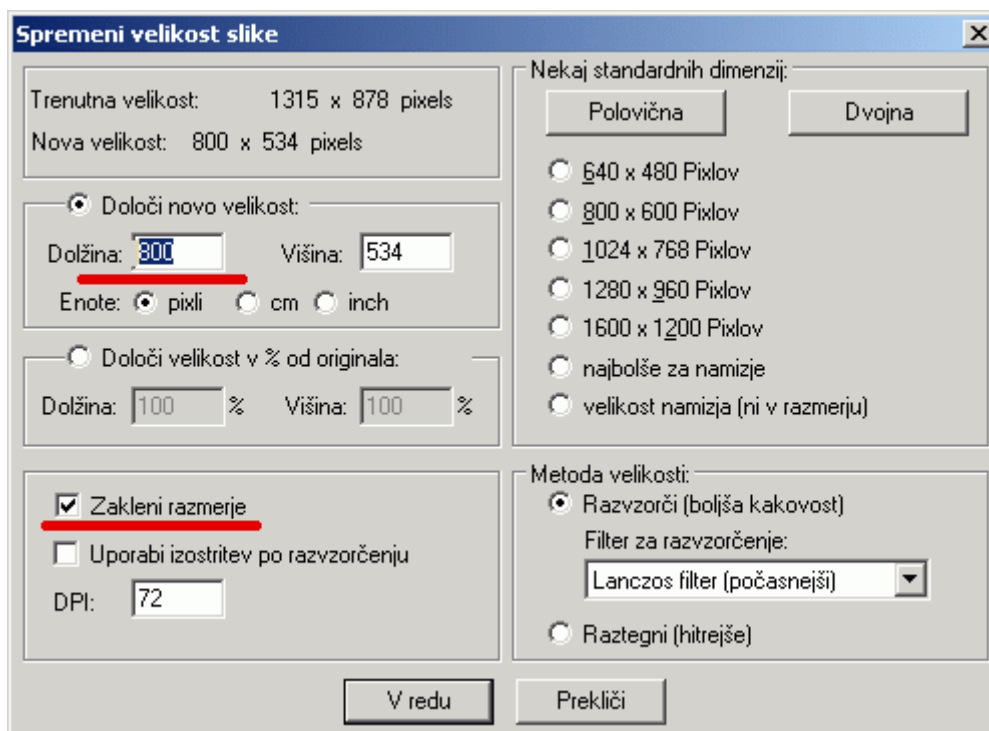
Spremeni velikost slike

X

Trenutna velikost: 1315 x 878 pixels

Nova velikost: 800 x 534 pixels

Določi novo velikost:

Dolžina: 800

Višina: 534

Enote: pixli cm inch

Določi velikost v % od originala:

Dolžina: 100 %

Višina: 100 %

Zakleni razmerje

Uporabi izostritev po razvzorčenju

DPI: 72

Nekaj standardnih dimenzij:

Polovična

Dvojna

640 x 480 Pixlov

800 x 600 Pixlov

1024 x 768 Pixlov

1280 x 960 Pixlov

1600 x 1200 Pixlov

najbolše za namizje

velikost namizja (ni v razmerju)

Metoda velikosti:

Razvzorči (boljša kakovost)

Filter za razvzorčenje:

Lanczos filter (počasnejši)

Raztegni (hitrejše)

V redu

Prekliči